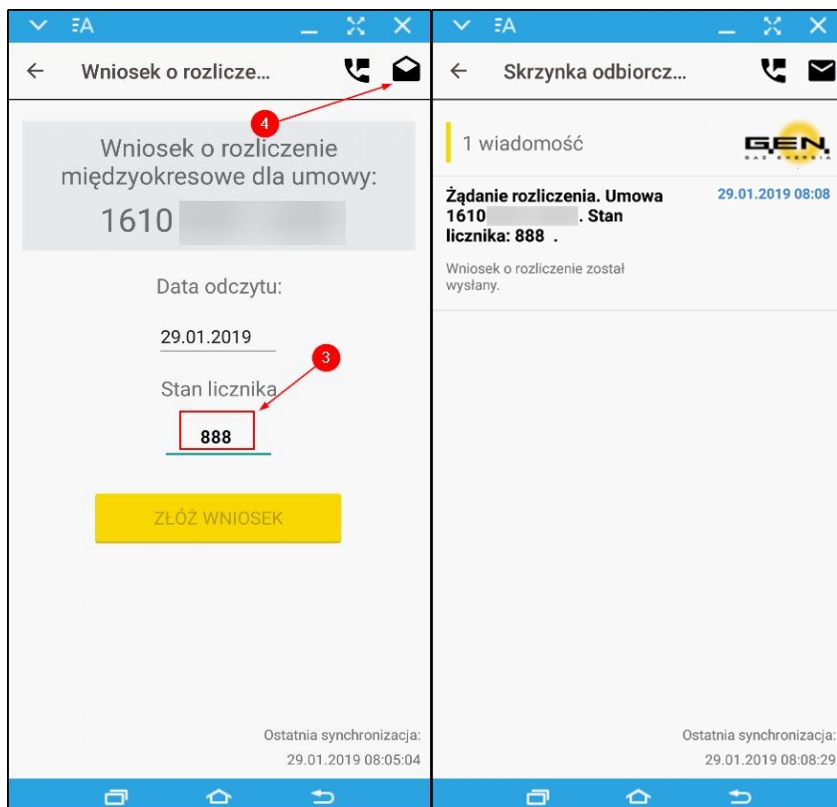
Wniosek o rozlicze...

4

Wniosek o rozliczenie międzyokresowe dla umowy:

1610

Data odczytu:

29.01.2019

3

Stan licznika

888

ZŁÓŻ WNIOSEK

Ostatnia synchronizacja:
29.01.2019 08:05:04

Skrzynka odbiorcz...

1 wiadomość

GEN
GAZ ENERGIA

Żądanie rozliczenia. Umowa 1610 . Stan licznika: 888 .

29.01.2019 08:08

Wniosek o rozliczenie został wysłany.

Ostatnia synchronizacja:
29.01.2019 08:08:29